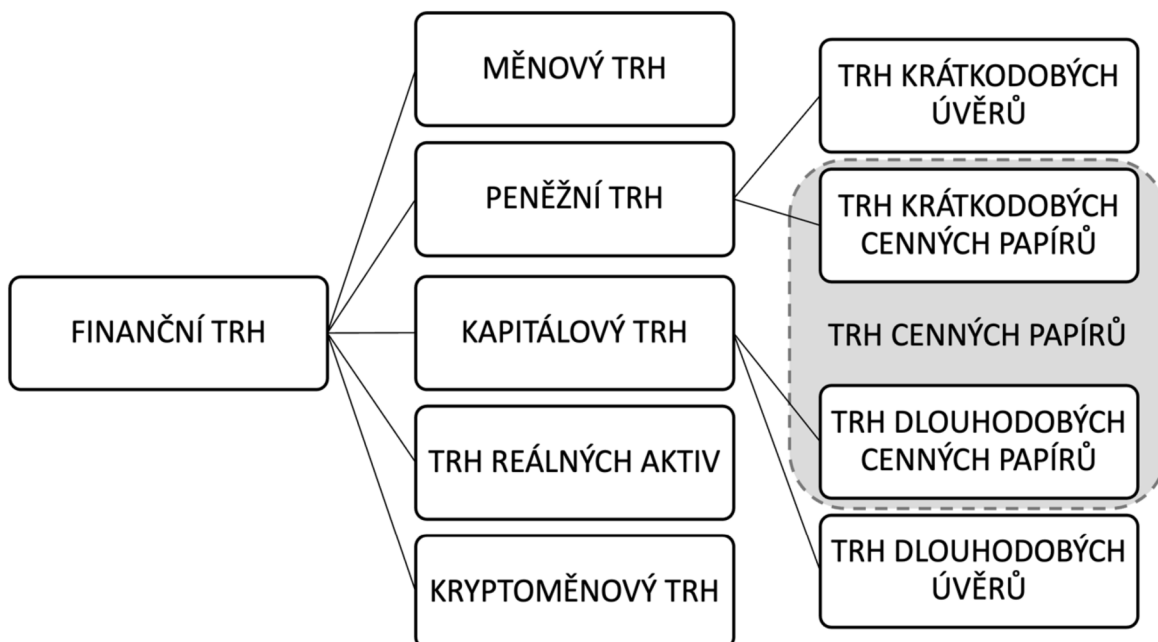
FINANČNÍ TRH

MĚNOVÝ TRH

PENĚŽNÍ TRH

KAPITÁLOVÝ TRH

TRH REÁLNÝCH AKTIV

KRYPTOMĚNOVÝ TRH

TRH KRÁTKODOBÝCH ÚVĚRŮ

TRH KRÁTKODOBÝCH CENNÝCH PAPÍRŮ

TRH CENNÝCH PAPÍRŮ

TRH DLOUHODOBÝCH CENNÝCH PAPÍRŮ

TRH DLOUHODOBÝCH ÚVĚRŮ